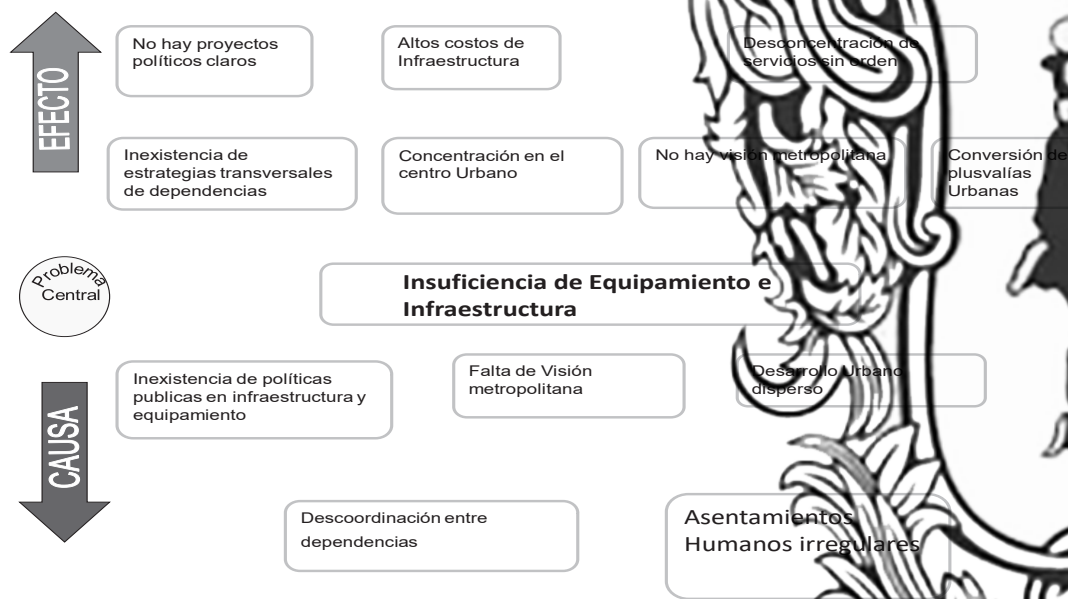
EFECTO

No hay proyectos políticos claros

Altos costos de Infraestructura

Desconcentración de servicios sin orden

Inexistencia de estrategias transversales de dependencias

Concentración en el centro Urbano

No hay visión metropolitana

Conversión de plusvalías Urbanas

Problema Central

Insuficiencia de Equipamiento e Infraestructura

CAUSA

Inexistencia de políticas publicas en infraestructura y equipamiento

Falta de Visión metropolitana

Desarrollo Urbano disperso

Descoordinación entre dependencias

Asentamientos Humanos irregulares